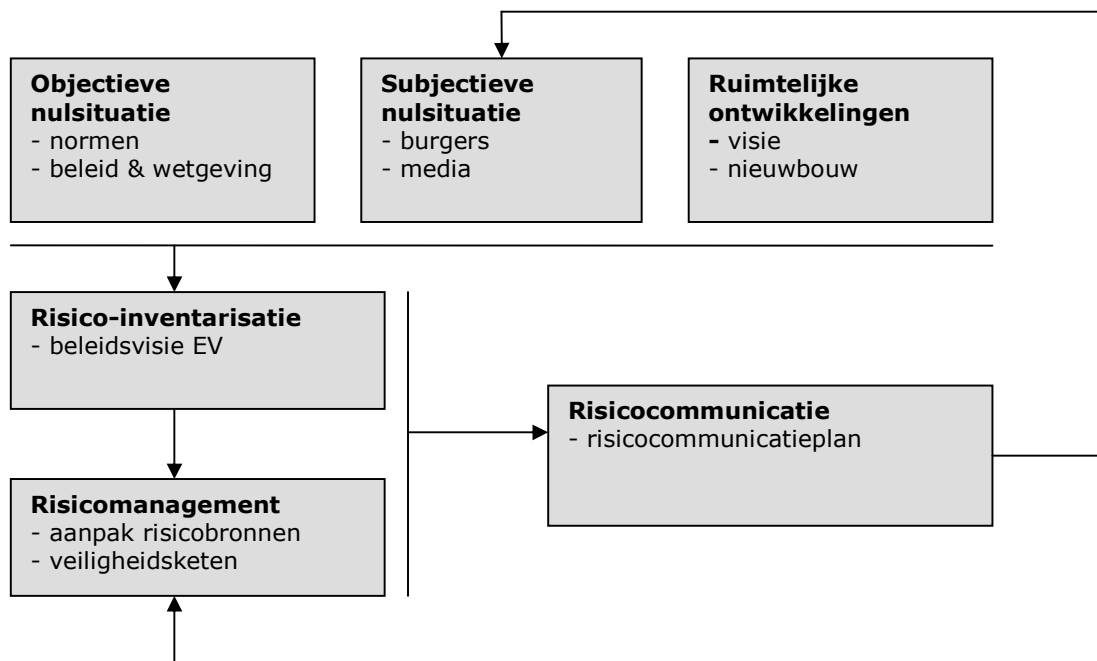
**Objectieve nulsituatie**
- normen
- beleid & wetgeving

**Subjectieve nulsituatie**
- burgers
- media

**Ruimtelijke ontwikkelingen**
- visie
- nieuwbouw

**Risico-inventarisatie**
- beleidsvisie EV

**Risicomanagement**
- aanpak risicobronnen
- veiligheidsketen

**Risicocommunicatie**
- risicocommunicatieplan